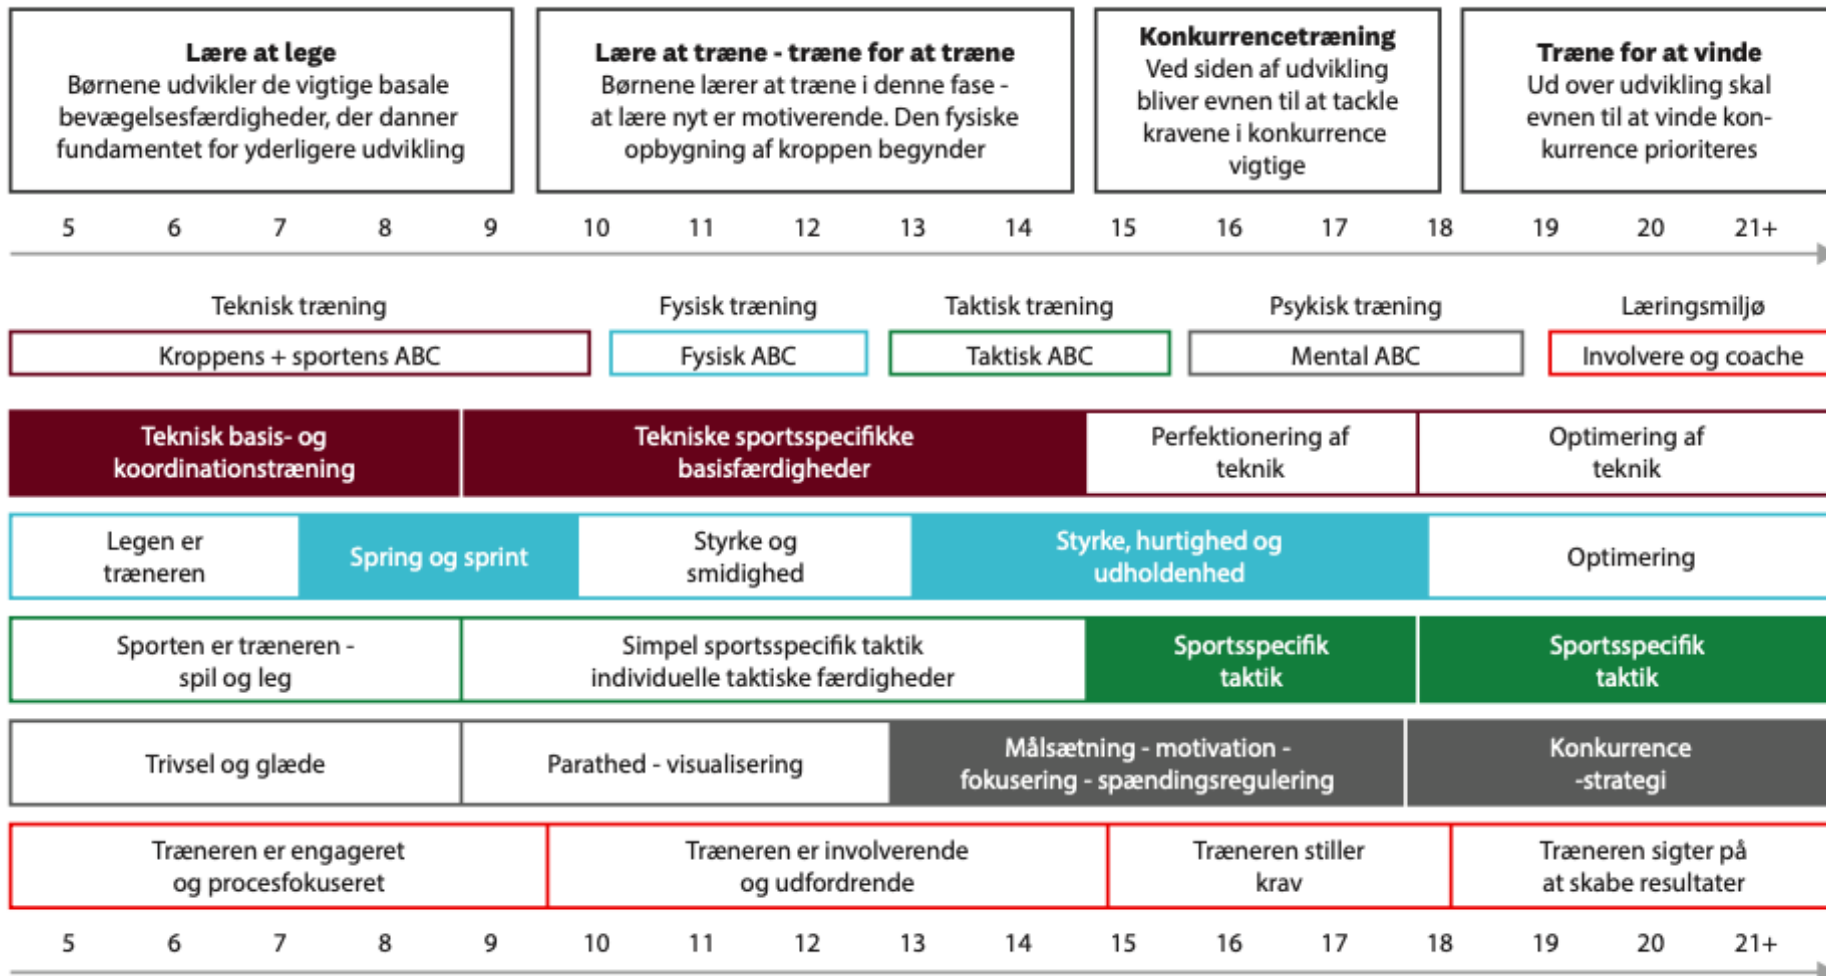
**Lære at lege**
Børnene udvikler de vigtige basale bevægelsesfærdigheder, der danner fundamentet for yderligere udvikling

**Lære at træne - træne for at træne**
Børnene lærer at træne i denne fase - at lære nyt er motiverende. Den fysiske opbygning af kroppen begynder

**Konkurrencetræning**
Ved siden af udvikling bliver evnen til at tackle kravene i konkurrence vigtige

**Træne for at vinde**
Ud over udvikling skal evnen til at vinde konkurrence prioriteres

5 6 7 8 9 10 11 12 13 14 15 16 17 18 19 20 21+

Teknisk træning
Kroppens + sportens ABC

Fysisk træning
Fysisk ABC

Taktisk træning
Taktisk ABC

Psykisk træning
Mental ABC

Læringsmiljø
Involvere og coache

Teknisk basis- og koordinationstræning

Tekniske sportsspecifikke basisfærdigheder

Perfektionering af teknik

Optimering af teknik

Legen er træneren

Spring og sprint

Styrke og smidighed

Styrke, hurtighed og udholdenhed

Optimering

Sporten er træneren - spil og leg

Simpel sportsspecifik taktik individuelle taktiske færdigheder

Sportsspecifik taktik

Sportsspecifik taktik

Trivsel og glæde

Parathed - visualisering

Målsætning - motivation - fokusering - spændingsregulering

Konkurrence -strategi

Træneren er engageret og procesfokuseret

Træneren er involverende og udfordrende

Træneren stiller krav

Træneren sigter på at skabe resultater

5 6 7 8 9 10 11 12 13 14 15 16 17 18 19 20 21+